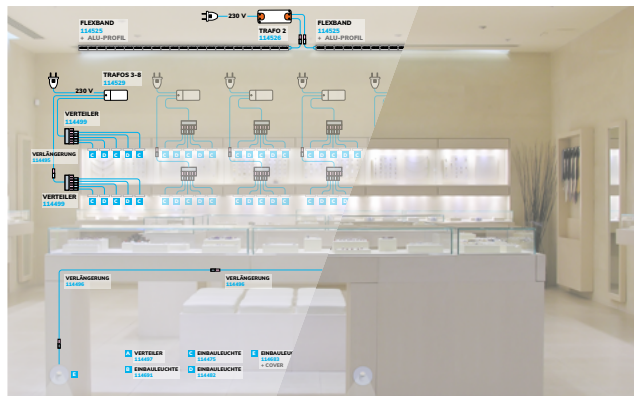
230 V

FLEXBAND
114525
+ ALU-PROFIL

TRAFO 2
114526

FLEXBAND
114525
+ ALU-PROFIL

TRAFOS 3-8
114529

230 V

VERTEILER
114499

VERLÄNGERUNG
114495

VERTEILER
114499

VERLÄNGERUNG
114496

VERLÄNGERUNG
114496

A VERTEILER
114497

B EINBAULEUCHTE
114491

C EINBAULEUCHTE
114475

D EINBAULEUCHTE
114482

E EINBAULEU
114003
+ COVER